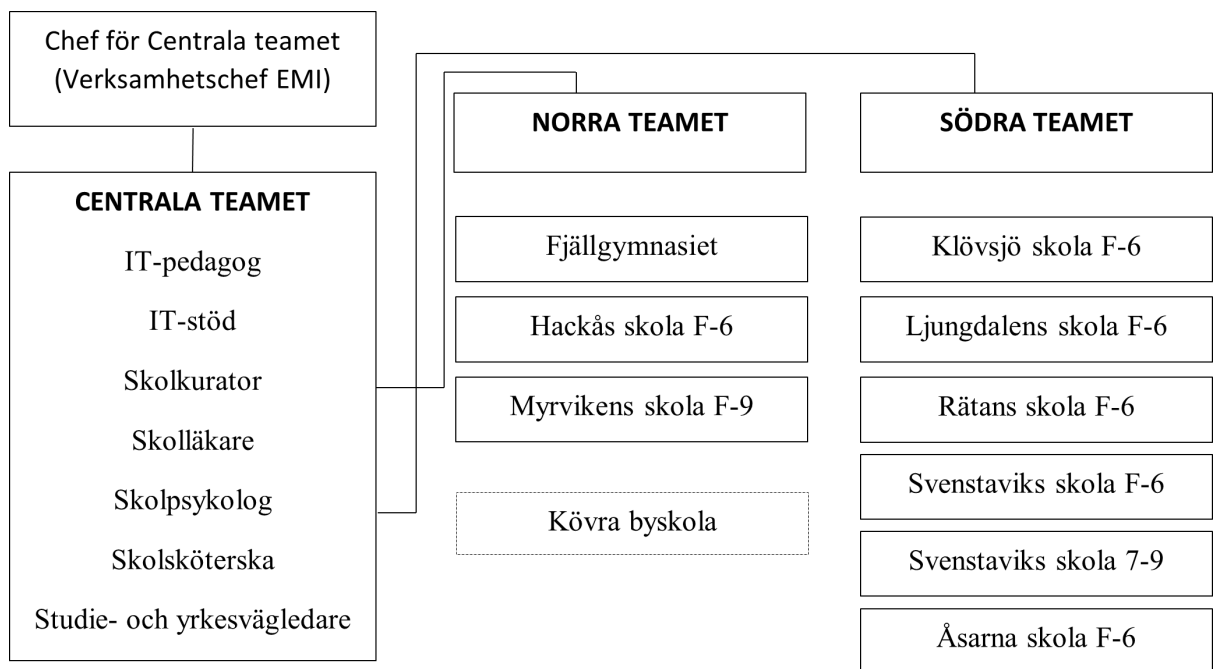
Chef för Centrala teamet
(Verksamhetschef EMI)

CENTRALA TEAMET
IT-pedagog
IT-stöd
Skolkurator
Skolläkare
Skolpsykolog
Skolsköterska
Studie- och yrkesvägledare

NORRA TEAMET

Fjällgymnasiet
Hackås skola F-6
Myrvikens skola F-9
Kövra byskola

SÖDRA TEAMET

Klövsjö skola F-6
Ljungdalens skola F-6
Rätans skola F-6
Svenstaviks skola F-6
Svenstaviks skola 7-9
Åsarna skola F-6